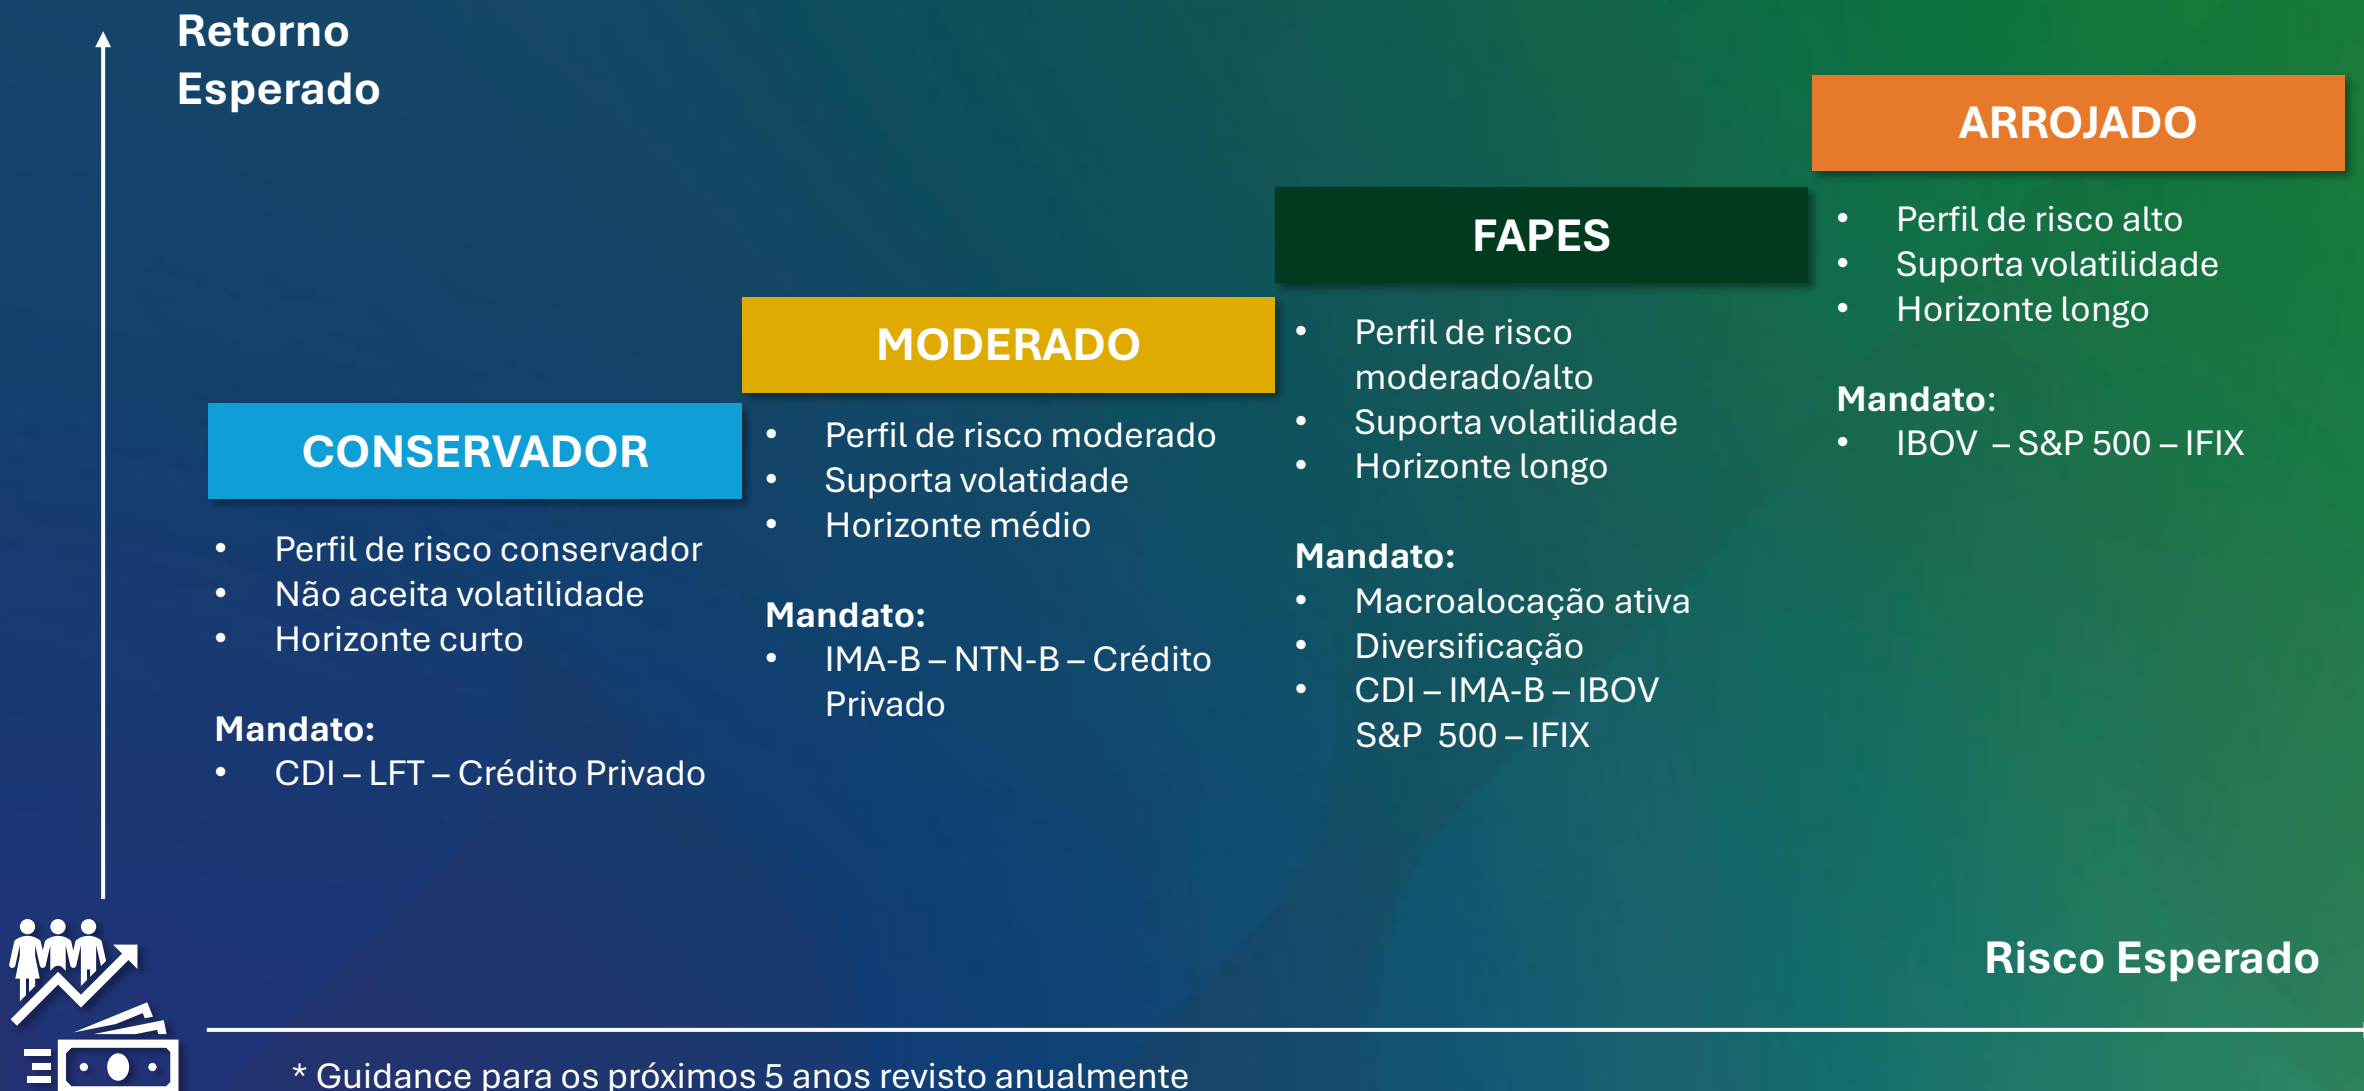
Retorno Esperado

CONSERVADOR

- Perfil de risco conservador
- Não aceita volatilidade
- Horizonte curto

Mandato:
- CDI – LFT – Crédito Privado

MODERADO

- Perfil de risco moderado
- Suporta volatilidade
- Horizonte médio

Mandato:
- IMA-B – NTN-B – Crédito Privado

FAPES

- Perfil de risco moderado/alto
- Suporta volatilidade
- Horizonte longo

Mandato:
- Macroalocação ativa
- Diversificação
- CDI – IMA-B – IBOV S&P 500 – IFIX

ARROJADO

- Perfil de risco alto
- Suporta volatilidade
- Horizonte longo

Mandato:
- IBOV – S&P 500 – IFIX

Risco Esperado

* Guidance para os próximos 5 anos revisto anualmente